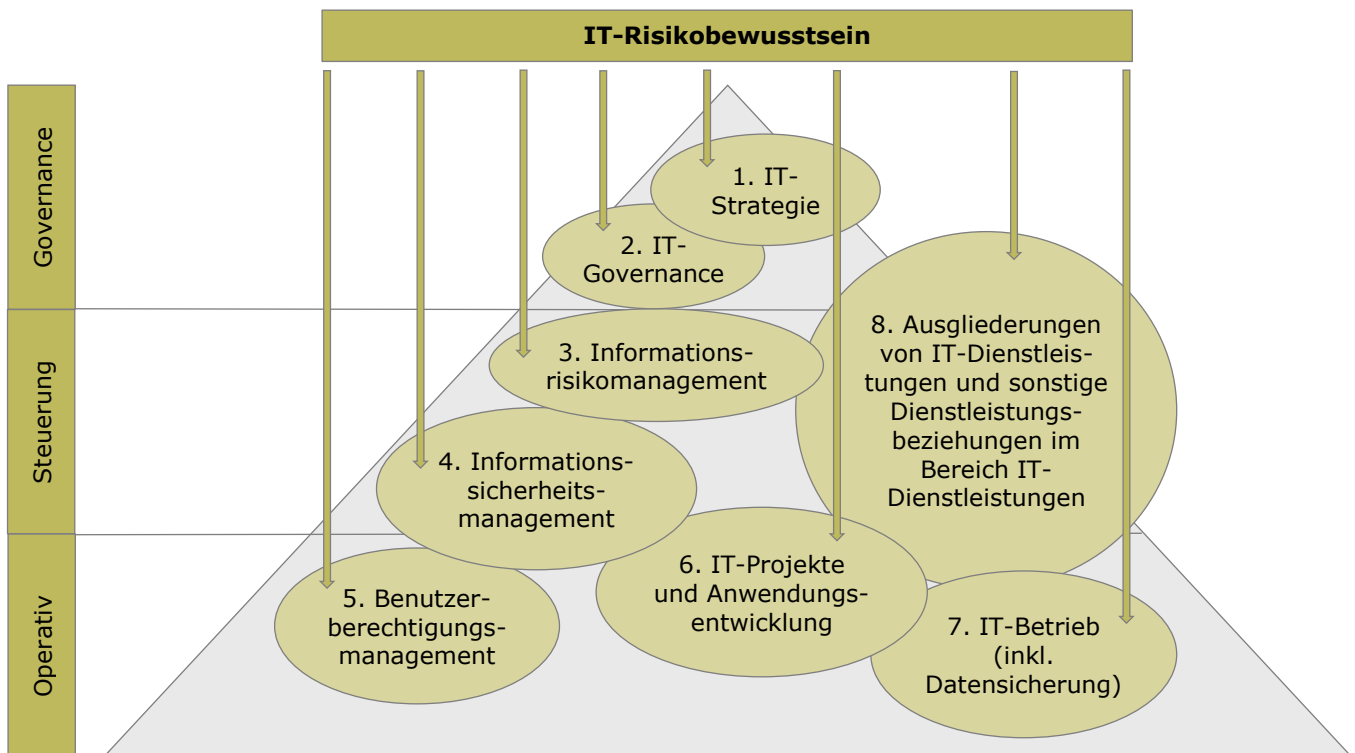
IT-Risikobewusstsein

Governance

Steuerung

Operativ

1. IT-Strategie

2. IT-Governance

3. Informationsrisikomanagement

4. Informationssicherheitsmanagement

5. Benutzerberechtigungsmanagement

6. IT-Projekte und Anwendungsentwicklung

7. IT-Betrieb (inkl. Datensicherung)

8. Ausgliederungen von IT-Dienstleistungen und sonstige Dienstleistungsbeziehungen im Bereich IT-Dienstleistungen